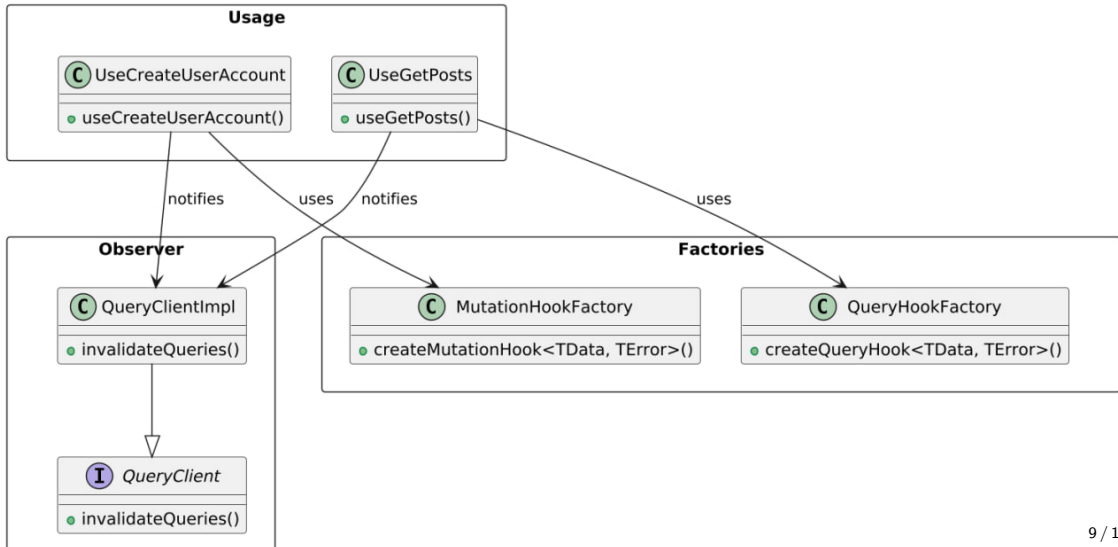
Usage

C UseCreateUserAccount
useCreateUserAccount()

C UseGetPosts
useGetPosts()

notifies

uses

notifies

uses

Observer

C QueryClientImpl
invalidateQueries()

I QueryClient
invalidateQueries()

Factories

C MutationHookFactory
createMutationHook<TData, TError>()

C QueryHookFactory
createQueryHook<TData, TError>()

9 / 1